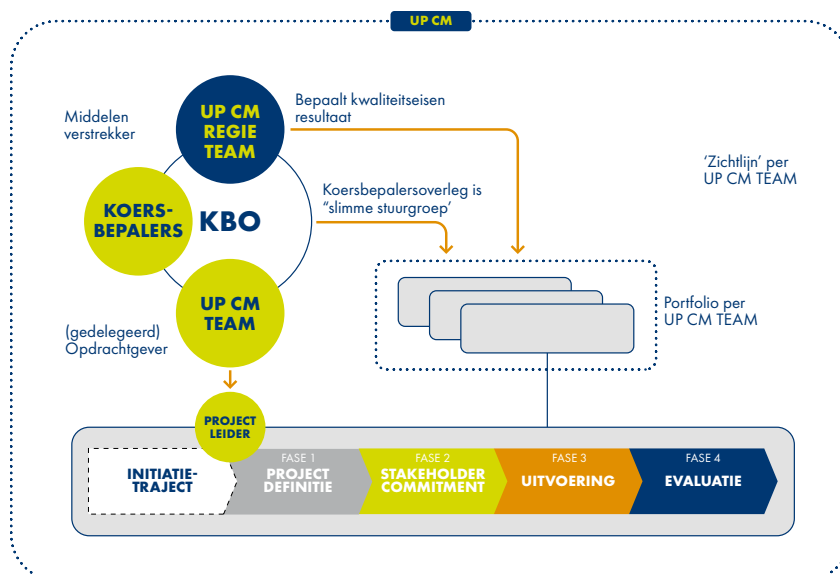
UP CM

Middelen verstrekker

UP CM REGIE TEAM

Bepaalt kwaliteitseisen resultaat

'Zichtlijn' per UP CM TEAM

KOERS-BEPALERS

KBO

Koersbepalersoverleg is "slimme stuurgroep'

UP CM TEAM

Portfolio per UP CM TEAM

(gedelegeerd) Opdrachtgever

PROJECT LEIDER

INITIATIE-TRAJECT

FASE 1
PROJECT DEFINITIE

FASE 2
STAKEHOLDER COMMITMENT

FASE 3
UITVOERING

FASE 4
EVALUATIE